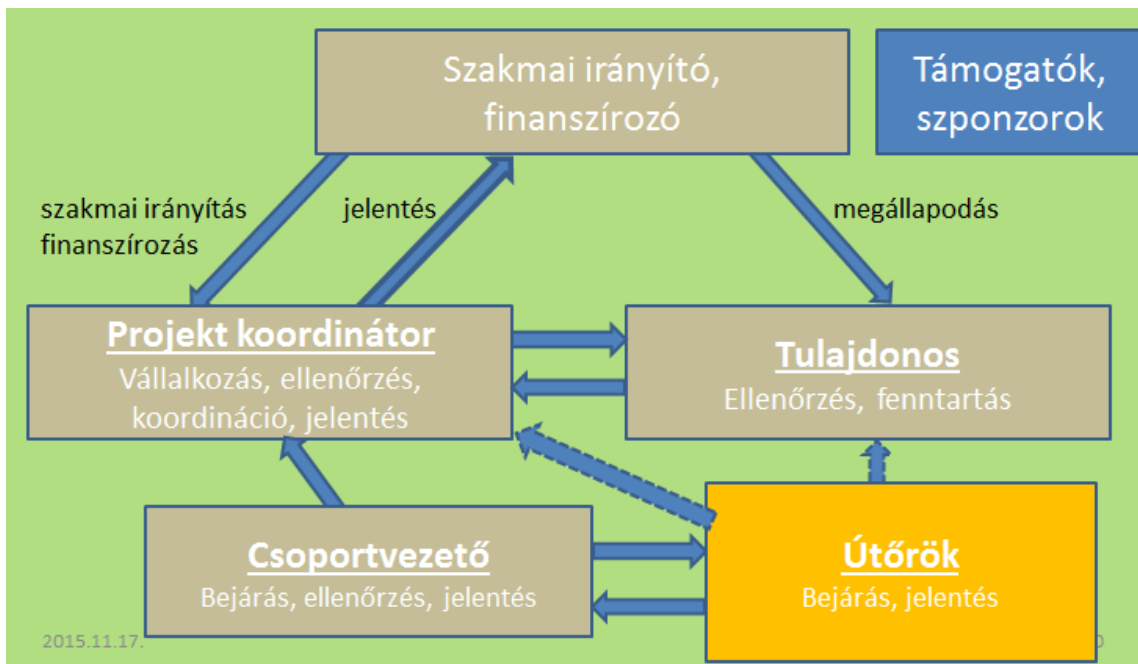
Szakmai irányító, finanszírozó

Támogatók, szponzorok

szakmai irányítás finanszírozás

jelentés

megállapodás

Projekt koordinátor
Vállalkozás, ellenőrzés, koordináció, jelentés

Tulajdonos
Ellenőrzés, fenntartás

Csoportvezető
Bejárás, ellenőrzés, jelentés

Útőrök
Bejárás, jelentés

2015.11.17.

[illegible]0